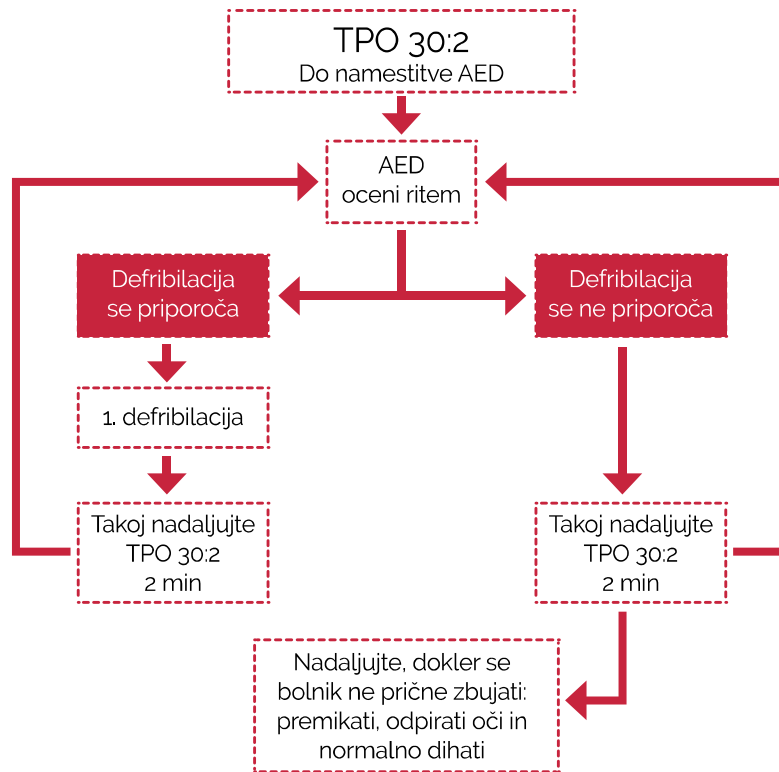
TPO 30:2
Do namestitve AED

AED
oceni ritem

Defribilacija se priporoča

Defribilacija se ne priporoča

1. defribilacija

Takoj nadaljujte TPO 30:2 2 min

Takoj nadaljujte TPO 30:2 2 min

Nadaljujte, dokler se bolnik ne prične zbujati: premikati, odpirati oči in normalno dihati